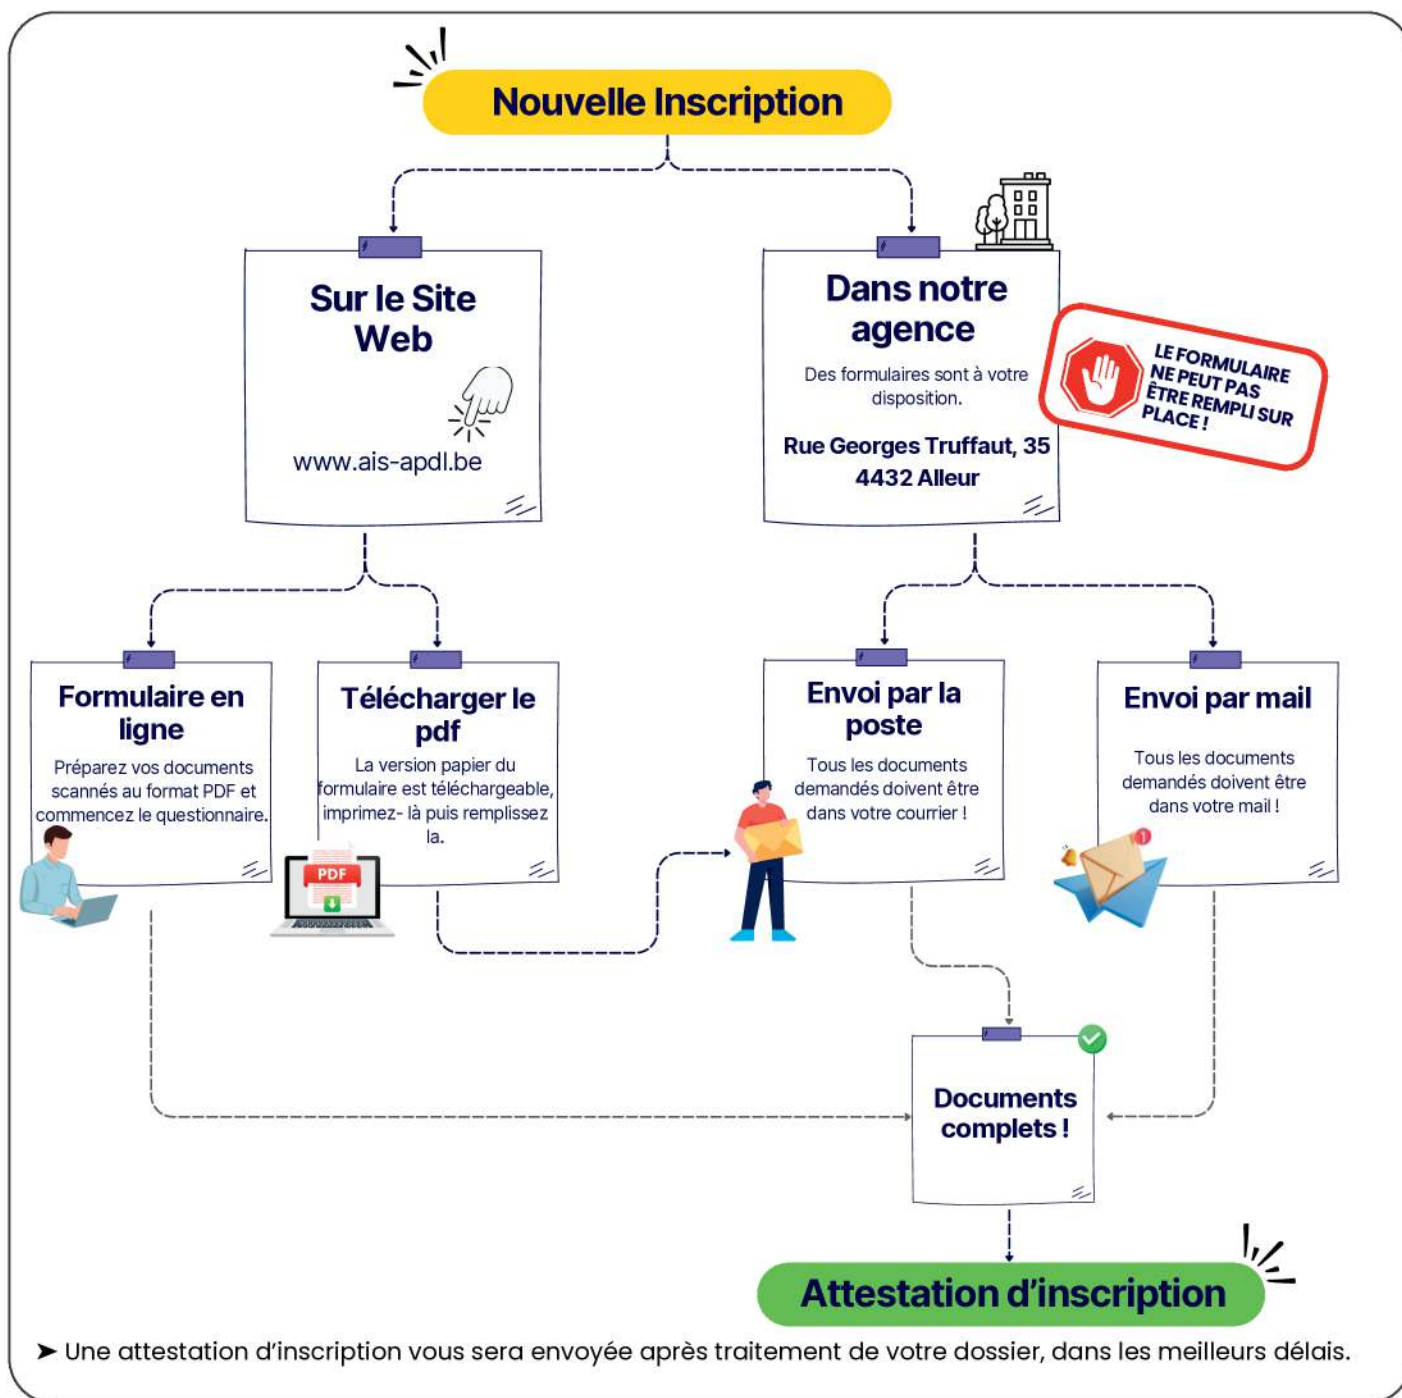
Nouvelle Inscription

Sur le Site Web

www.ais-apdl.be

Dans notre agence

Des formulaires sont à votre disposition.

Rue Georges Truffaut, 35
4432 Alleur

LE FORMULAIRE NE PEUT PAS ÊTRE REMPLI SUR PLACE !

Formulaire en ligne

Préparez vos documents scannés au format PDF et commencez le questionnaire.

Télécharger le pdf

La version papier du formulaire est téléchargeable, imprimez- là puis remplissez la.

PDF

Envoi par la poste

Tous les documents demandés doivent être dans votre courrier !

Envoi par mail

Tous les documents demandés doivent être dans votre mail !

Documents complets !

Attestation d'inscription

➤ Une attestation d'inscription vous sera envoyée après traitement de votre dossier, dans les meilleurs délais.